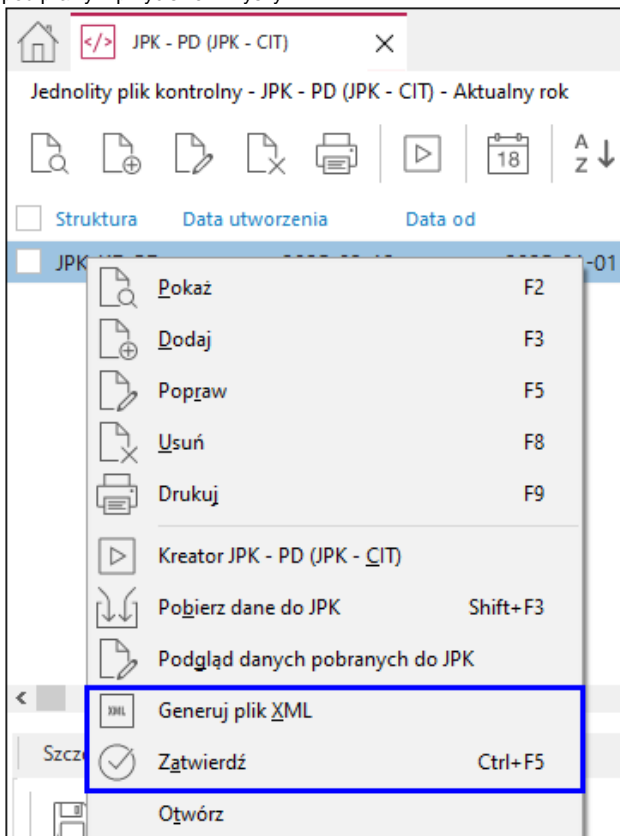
JPK - PD (JPK - CIT)

Jednolity plik kontrolny - JPK - PD (JPK - CIT) - Aktualny rok

18

Struktura | Data utworzenia | Data od

JPK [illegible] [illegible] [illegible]-01

Pokaż F2
Dodaj F3
Popraw F5
Usuń F8
Drukuj F9
Kreator JPK - PD (JPK - CIT)
Pobierz dane do JPK Shift+F3
Podgląd danych pobranych do JPK
XML Generuj plik XML
Zatwierdź Ctrl+F5
Otwórz

Szcz